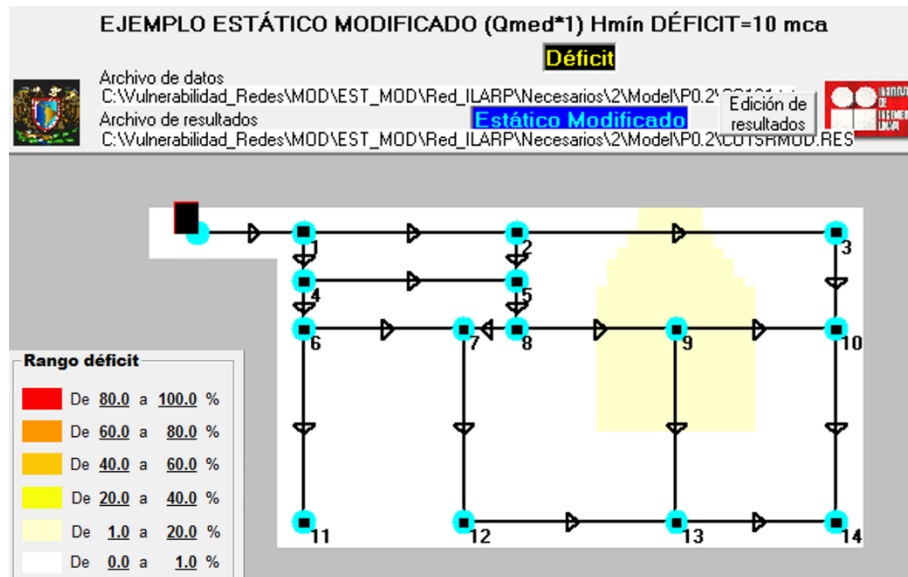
EJEMPLO ESTÁTICO MODIFICADO (Qmed*1) Hmín DÉFICIT=10 mca

Déficit

Archivo de datos
C:\Vulnerabilidad_Redes\MOD\EST_MOD\Red_ILARP\Necesarios\2\Model\P0.2\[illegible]

Edición de resultados

Archivo de resultados
Estático Modificado
C:\Vulnerabilidad_Redes\MOD\EST_MOD\Red_ILARP\Necesarios\2\Model\P0.2\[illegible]MOD.RES

1 2 3 4 5 6 7 8 9 10 11 12 13 14

Rango déficit

| | De | | a | | % |
|---|---|---|---|---|---|
| | De | 80.0 | a | 100.0 | % |
| | De | 60.0 | a | 80.0 | % |
| | De | 40.0 | a | 60.0 | % |
| | De | 20.0 | a | 40.0 | % |
| | De | 1.0 | a | 20.0 | % |
| | De | 0.0 | a | 1.0 | % |